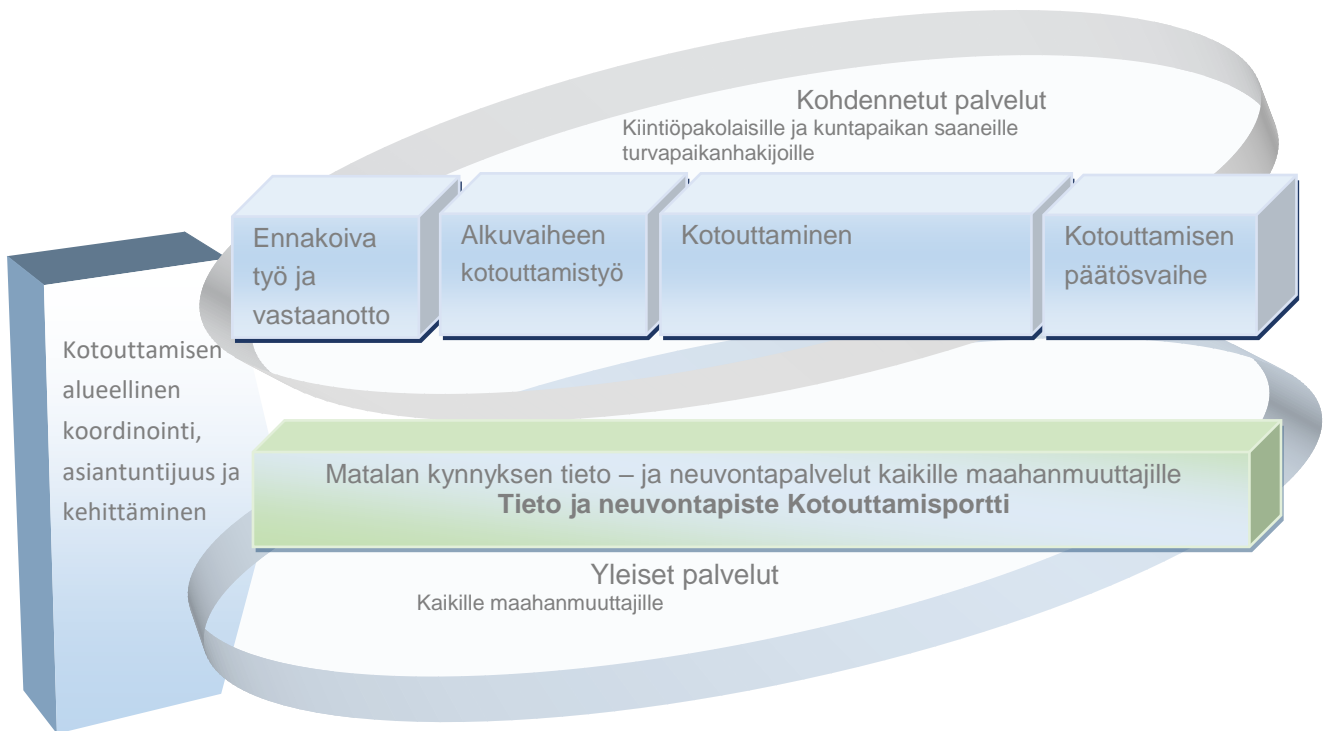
Kohdennetut palvelut
Kiintiöpakolaisille ja kuntapaikan saaneille turvapaikanhakijoille

Ennakoiva työ ja vastaanotto

Alkuvaiheen kotouttamistyö

Kotouttaminen

Kotouttamisen päätösvaihe

Kotouttamisen alueellinen koordinointi, asiantuntijuus ja kehittäminen

Matalan kynnyksen tieto – ja neuvontapalvelut kaikille maahanmuuttajille
**Tieto ja neuvontapiste Kotouttamisportti**

Yleiset palvelut
Kaikille maahanmuuttajille